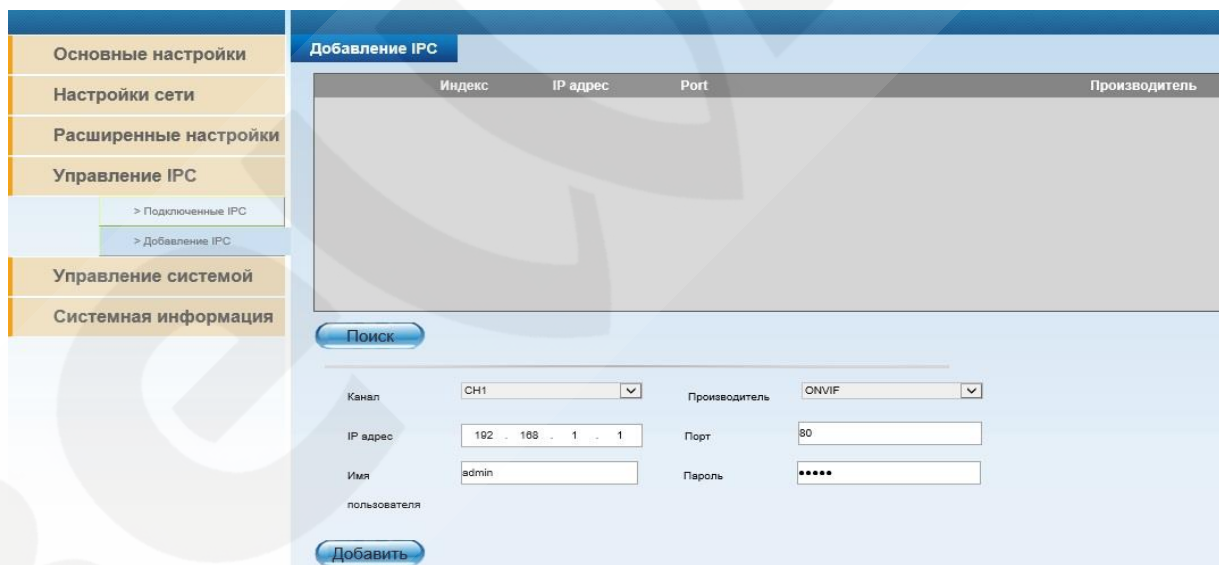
Основные настройки
Настройки сети
Расширенные настройки
Управление IPC
> Подключенные IPC
> Добавление IPC
Управление системой
Системная информация

Добавление IPC

| Индекс | IP адрес | Port | Производитель |
|---|---|---|---|

Поиск

Канал CH1
Производитель ONVIF
IP адрес 192 . 168 . 1 . 1
Порт 80
Имя пользователя admin
Пароль •••••

Добавить